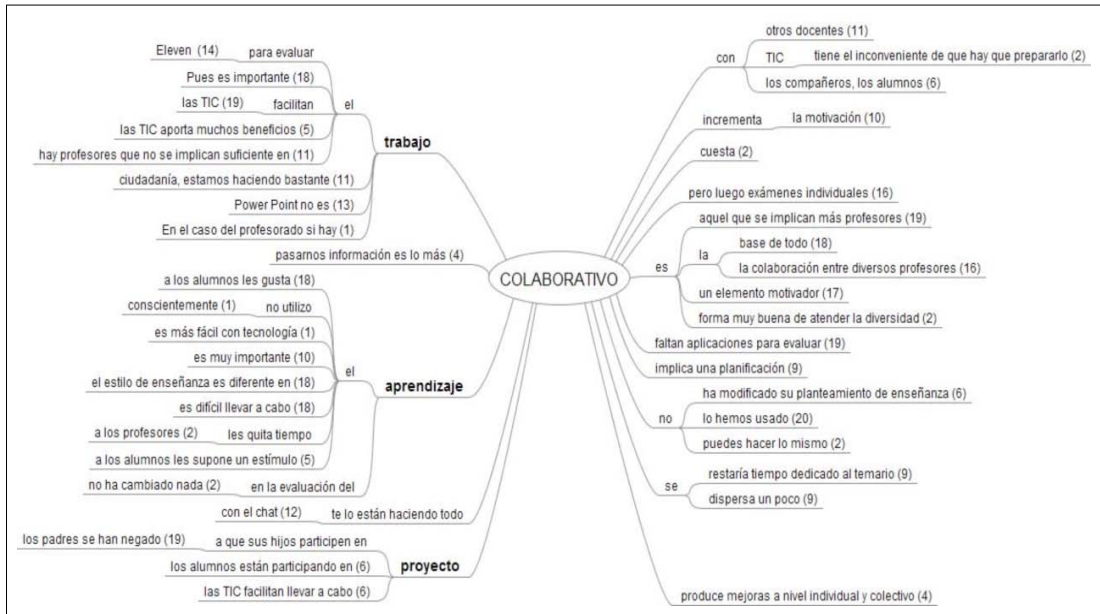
COLABORATIVO

trabajo
el
para evaluar
Eleven (14)
Pues es importante (18)
facilitan
las TIC (19)
las TIC aporta muchos beneficios (5)
hay profesores que no se implican suficiente en (11)
ciudadanía, estamos haciendo bastante (11)
Power Point no es (13)
En el caso del profesorado si hay (1)

pasarnos información es lo más (4)

aprendizaje
el
a los alumnos les gusta (18)
no utilizo
conscientemente (1)
es más fácil con tecnología (1)
es muy importante (10)
el estilo de enseñanza es diferente en (18)
es difícil llevar a cabo (18)
les quita tiempo
a los profesores (2)
a los alumnos les supone un estímulo (5)
en la evaluación del
no ha cambiado nada (2)

te lo están haciendo todo
con el chat (12)

proyecto
a que sus hijos participen en
los padres se han negado (19)
los alumnos están participando en (6)
las TIC facilitan llevar a cabo (6)

con
otros docentes (11)
TIC
tiene el inconveniente de que hay que prepararlo (2)
los compañeros, los alumnos (6)

incrementa
la motivación (10)

cuesta (2)

pero luego exámenes individuales (16)

es
aquel que se implican más profesores (19)
la
base de todo (18)
la colaboración entre diversos profesores (16)
un elemento motivador (17)
forma muy buena de atender la diversidad (2)

faltan aplicaciones para evaluar (19)
implica una planificación (9)

no
ha modificado su planteamiento de enseñanza (6)
lo hemos usado (20)
puedes hacer lo mismo (2)

se
restaría tiempo dedicado al temario (9)
dispersa un poco (9)

produce mejoras a nivel individual y colectivo (4)